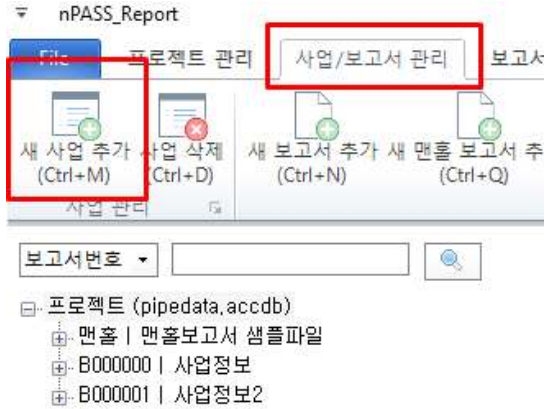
nPASS_Report

File 프로젝트 관리 사업/보고서 관리 보고서

새 사업 추가 (Ctrl+M) 사업 삭제 (Ctrl+D) 새 보고서 추가 (Ctrl+N) 새 맨홀 보고서 추 (Ctrl+Q)

사업 관리

보고서번호

프로젝트 (pipedata.accdb)
맨홀 | 맨홀보고서 샘플파일
B000000 | 사업정보
B000001 | 사업정보2